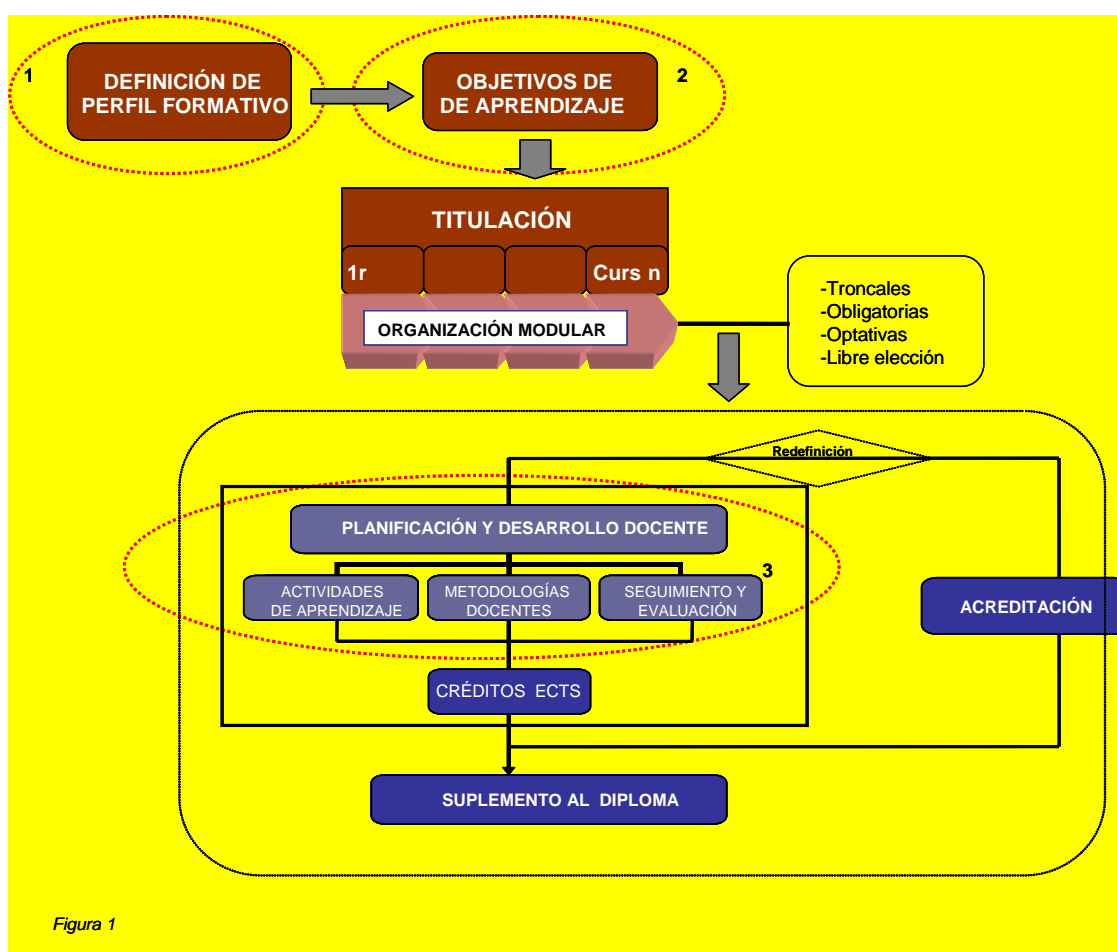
1

DEFINICIÓN DE PERFIL FORMATIVO

OBJETIVOS DE DE APRENDIZAJE

2

TITULACIÓN

1r

Curs n

ORGANIZACIÓN MODULAR

-Troncales
-Obligatorias
-Optativas
-Libre elección

Redefinición

PLANIFICACIÓN Y DESARROLLO DOCENTE

ACTIVIDADES DE APRENDIZAJE

METODOLOGÍAS DOCENTES

SEGUIMIENTO Y EVALUACIÓN

3

ACREDITACIÓN

CRÉDITOS ECTS

SUPLEMENTO AL DIPLOMA

Figura 1